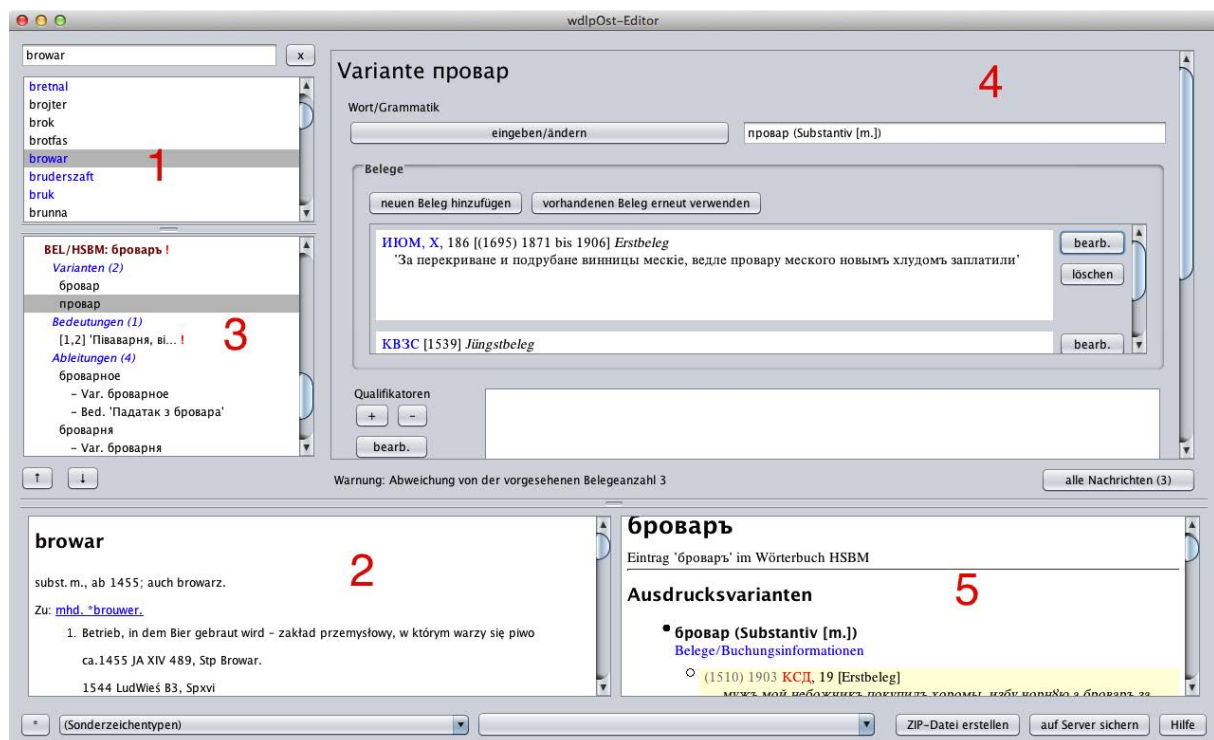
wdlpOst-Editor

browar
x

bretnal
brojter
brok
brotfas
browar
bruderszaft
bruk
brunna

1

BEL/HSBM: броваръ !
Varianten (2)
бровар
провар
Bedeutungen (1)
[1,2] 'Півaварня, ві... !
Ableitungen (4)
броварное
– Var. броварное
– Bed. 'Падатак з бровара'
броварня
– Var. броварня

3

↑ ↓

Variante провар

4

Wort/Grammatik
eingeben/ändern
провар (Substantiv [m.])

Belege
neuen Beleg hinzufügen
vorhandenen Beleg erneut verwenden

ИЮМ, X, 186 [(1695) 1871 bis 1906] Erstbeleg
'За перекриване и подрубане винницы меские, ведле провару меского новымъ хлудомъ заплатили'
bearb.
löschen

КВЗС [1539] Jüngstbeleg
bearb.

Qualifikatoren
+ -
bearb.

Warnung: Abweichung von der vorgesehenen Belegeanzahl 3
alle Nachrichten (3)

browar

2

subst. m., ab 1455; auch browarz.

Zu: mhd. *brouwer.

1. Betrieb, in dem Bier gebraut wird – zakład przemysłowy, w którym warzy się piwo

ca.1455 JA XIV 489, Stp Browar.

1544 LudWieś B3, Spxvi

броваръ

Eintrag 'броваръ' im Wörterbuch HSBM

Ausdrucksvarianten

5

бровар (Substantiv [m.])
Belege/Buchungsinformationen

(1510) 1903 КСД, 19 [Erstbeleg]
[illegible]

*
(Sonderzeichentypen)
ZIP-Datei erstellen
auf Server sichern
Hilfe